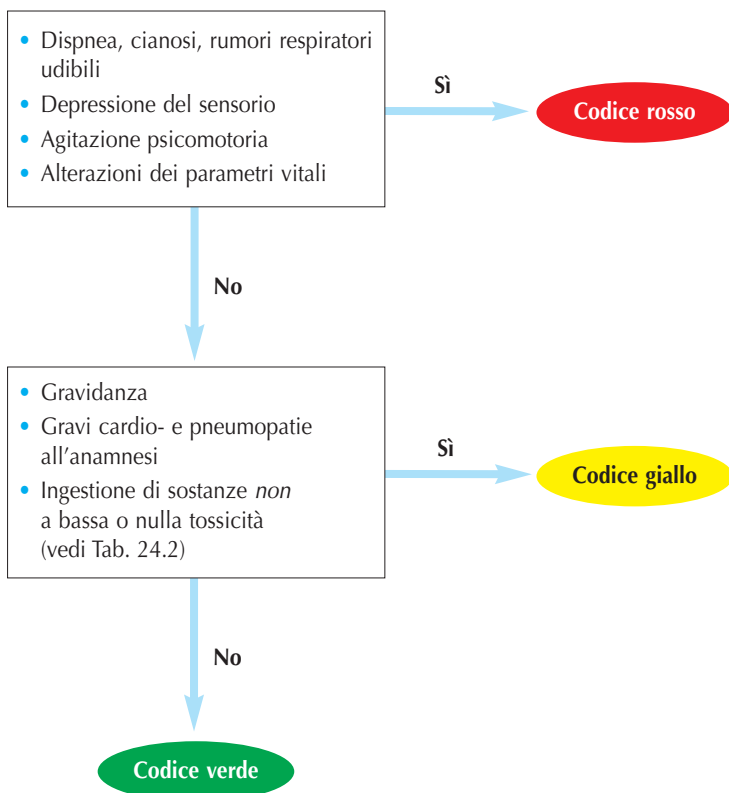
• Dispnea, cianosi, rumori respiratori udibili
• Depressione del sensorio
• Agitazione psicomotoria
• Alterazioni dei parametri vitali

Sì

Codice rosso

No

• Gravidanza
• Gravi cardio- e pneumopatie all'anamnesi
• Ingestione di sostanze *non* a bassa o nulla tossicità (vedi Tab. 24.2)

Sì

Codice giallo

No

Codice verde